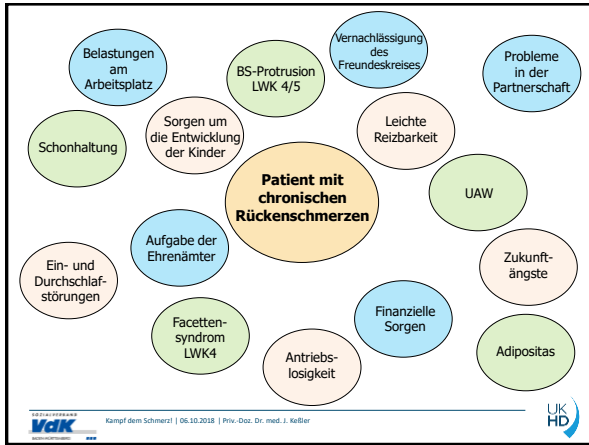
Belastungen am Arbeitsplatz

BS-Protrusion LWK 4/5

Vernachlässigung des Freundeskreises

Probleme in der Partnerschaft

Schonhaltung

Sorgen um die Entwicklung der Kinder

Leichte Reizbarkeit

Patient mit chronischen Rückenschmerzen

UAW

Aufgabe der Ehrenämter

Ein- und Durchschlafstörungen

Zukunftängste

Facettensyndrom LWK4

Finanzielle Sorgen

Antriebslosigkeit

Adipositas

SOZIALVERBAND VdK

Kampf dem Schmerz! | 06.10.2018 | Priv.-Doz. Dr. med. J. Keßler

UK HD